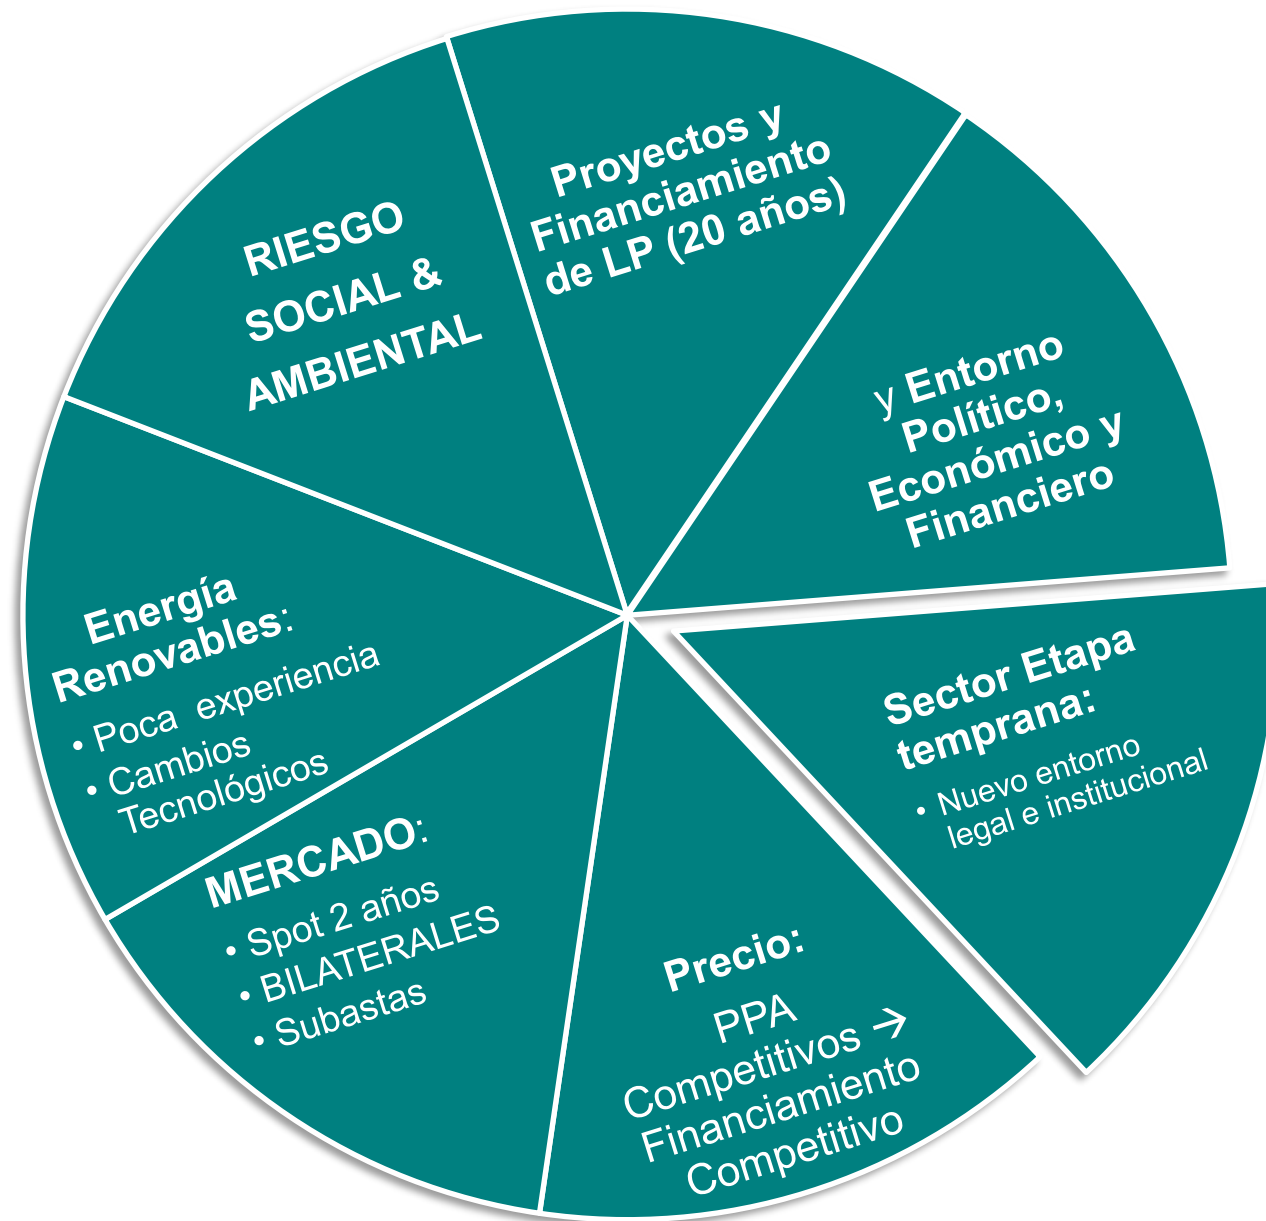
RIESGO SOCIAL & AMBIENTAL

Proyectos y Financiamiento de LP (20 años)

y Entorno Político, Económico y Financiero

Sector Etapa temprana:
• Nuevo entorno legal e institucional

Precio:
PPA Competitivos → Financiamiento Competitivo

MERCADO:
• Spot 2 años
• BILATERALES
• Subastas

Energía Renovables:
• Poca experiencia
• Cambios Tecnológicos